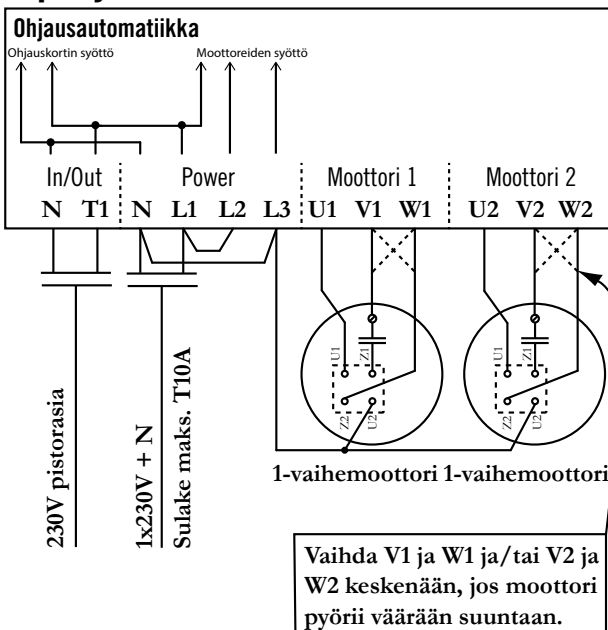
Ohjausautomatiikka

Ohjauskortin syöttö

Moottoreiden syöttö

In/Out

Power

Moottori 1

Moottori 2

N T1 N L1 L2 L3 U1 V1 W1 U2 V2 W2

230V pistorasia

1x230V + N

Sulake maks. T10A

U1

Z1

Z2

U2

U1

Z1

Z2

U2

1-vaihemoottori 1-vaihemoottori

Vaihda V1 ja W1 ja/tai V2 ja W2 keskenään, jos moottori pyörii väärään suuntaan.